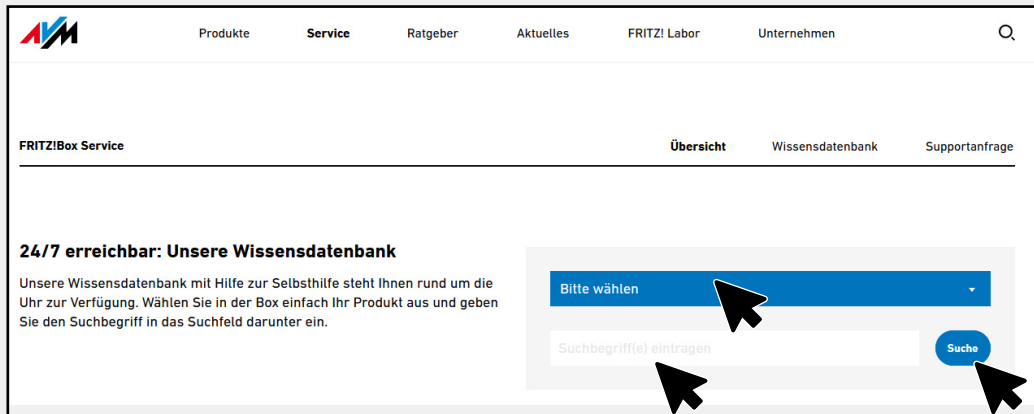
AVM

Produkte Service Ratgeber Aktuelles FRITZ! Labor Unternehmen

FRITZ!Box Service

Übersicht Wissensdatenbank Supportanfrage

24/7 erreichbar: Unsere Wissensdatenbank

Unsere Wissensdatenbank mit Hilfe zur Selbsthilfe steht Ihnen rund um die Uhr zur Verfügung. Wählen Sie in der Box einfach Ihr Produkt aus und geben Sie den Suchbegriff in das Suchfeld darunter ein.

Bitte wählen

Suchbegriff(e) eintragen

Suche